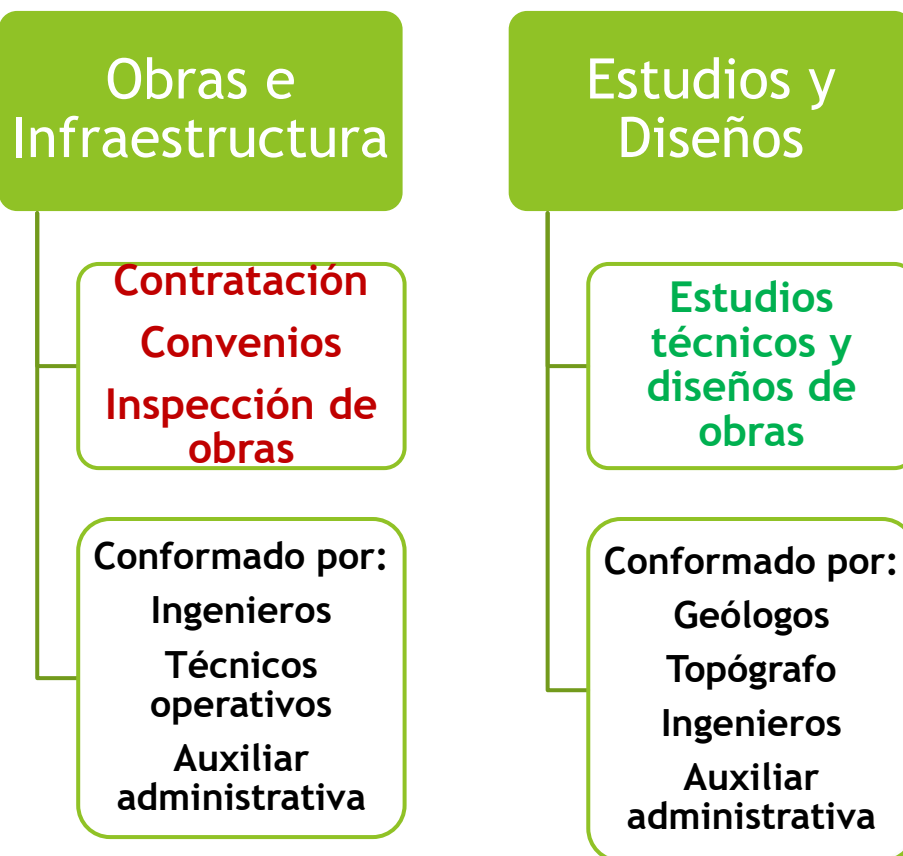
Obras e Infraestructura

Contratación
Convenios
Inspección de obras

Conformado por:
Ingenieros
Técnicos operativos
Auxiliar administrativa

Estudios y Diseños

Estudios técnicos y diseños de obras

Conformado por:
Geólogos
Topógrafo
Ingenieros
Auxiliar administrativa